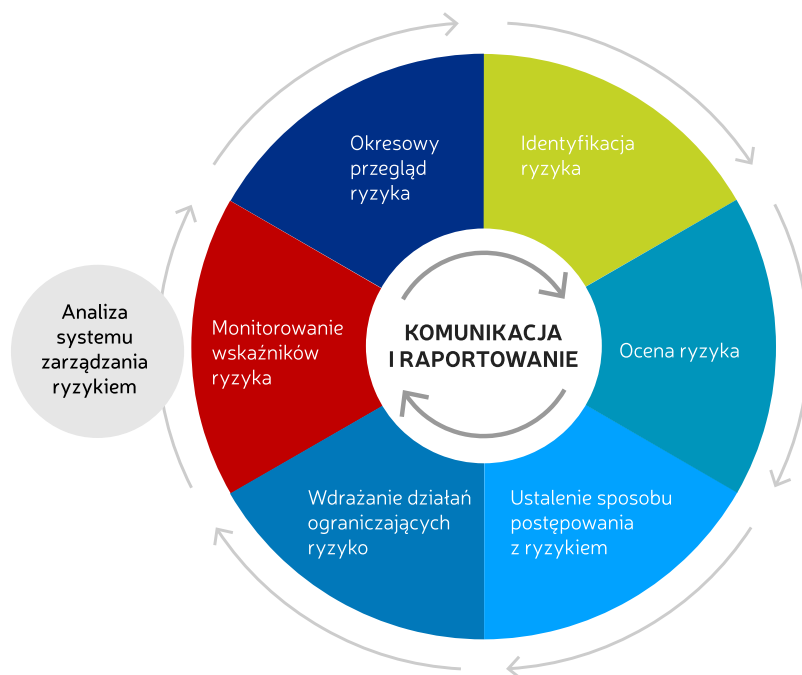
Okresowy przegląd ryzyka

Identyfikacja ryzyka

Analiza systemu zarządzania ryzykiem

Monitorowanie wskaźników ryzyka

KOMUNIKACJA I RAPORTOWANIE

Ocena ryzyka

Wdrażanie działań ograniczających ryzyko

Ustalenie sposobu postępowania z ryzykiem